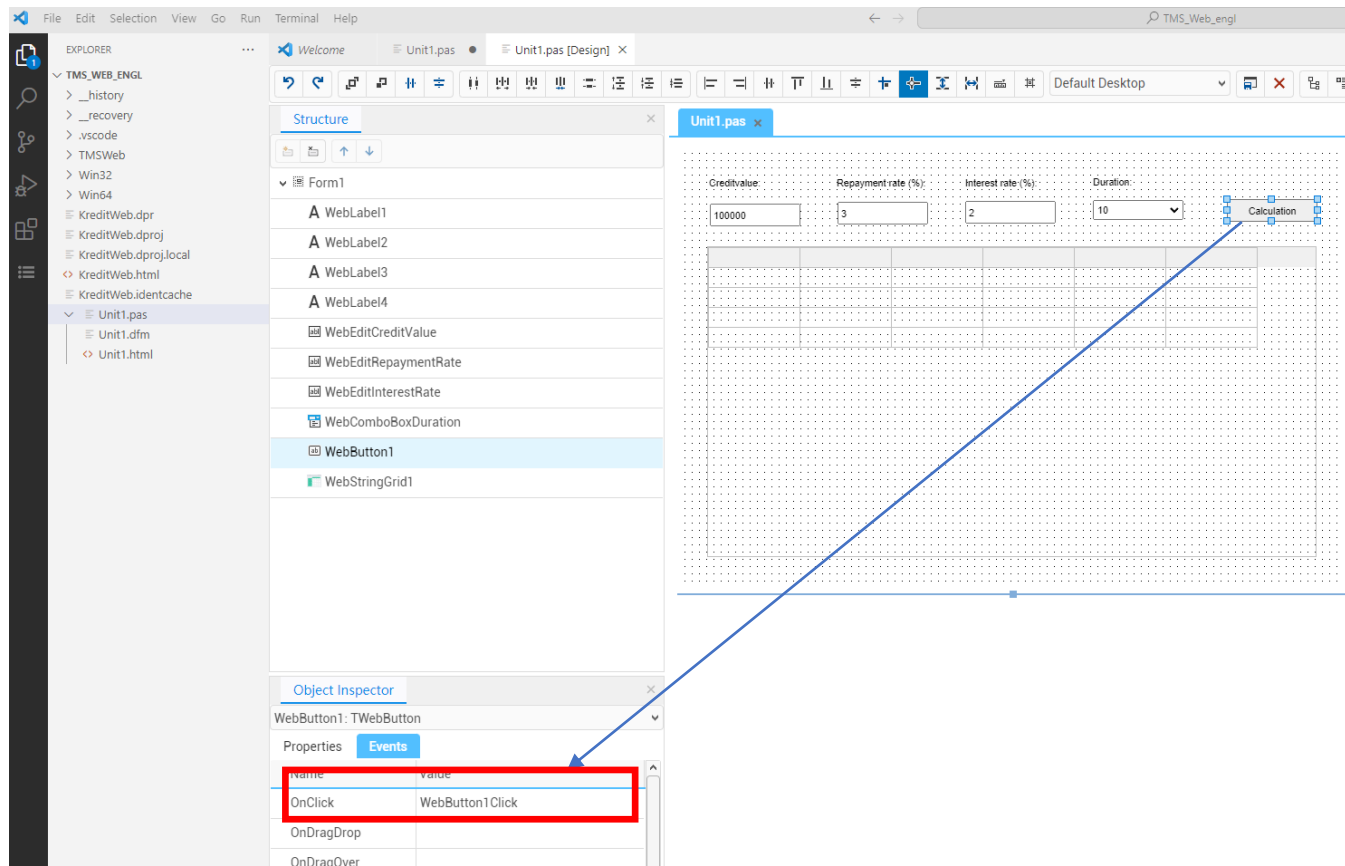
File Edit Selection View Go Run Terminal Help

TMS_Web_engl

EXPLORER
TMS_WEB_ENGL
__history
__recovery
.vscode
TMSWeb
Win32
Win64
KreditWeb.dpr
KreditWeb.dproj
KreditWeb.dproj.local
KreditWeb.html
KreditWeb.identcache
Unit1.pas
Unit1.dfm
Unit1.html

Welcome
Unit1.pas
Unit1.pas [Design]

Default Desktop

Structure
Form1
WebLabel1
WebLabel2
WebLabel3
WebLabel4
WebEditCreditValue
WebEditRepaymentRate
WebEditInterestRate
WebComboBoxDuration
WebButton1
WebStringGrid1

Unit1.pas

Creditvalue:
Repayment rate (%):
Interest rate (%):
Duration:
100000
3
2
10
Calculation

Object Inspector
WebButton1: TWebButton
Properties
Events

| Name | Value |
|---|---|
| OnClick | WebButton1Click |
| OnDragDrop | |
| OnDragOver | |